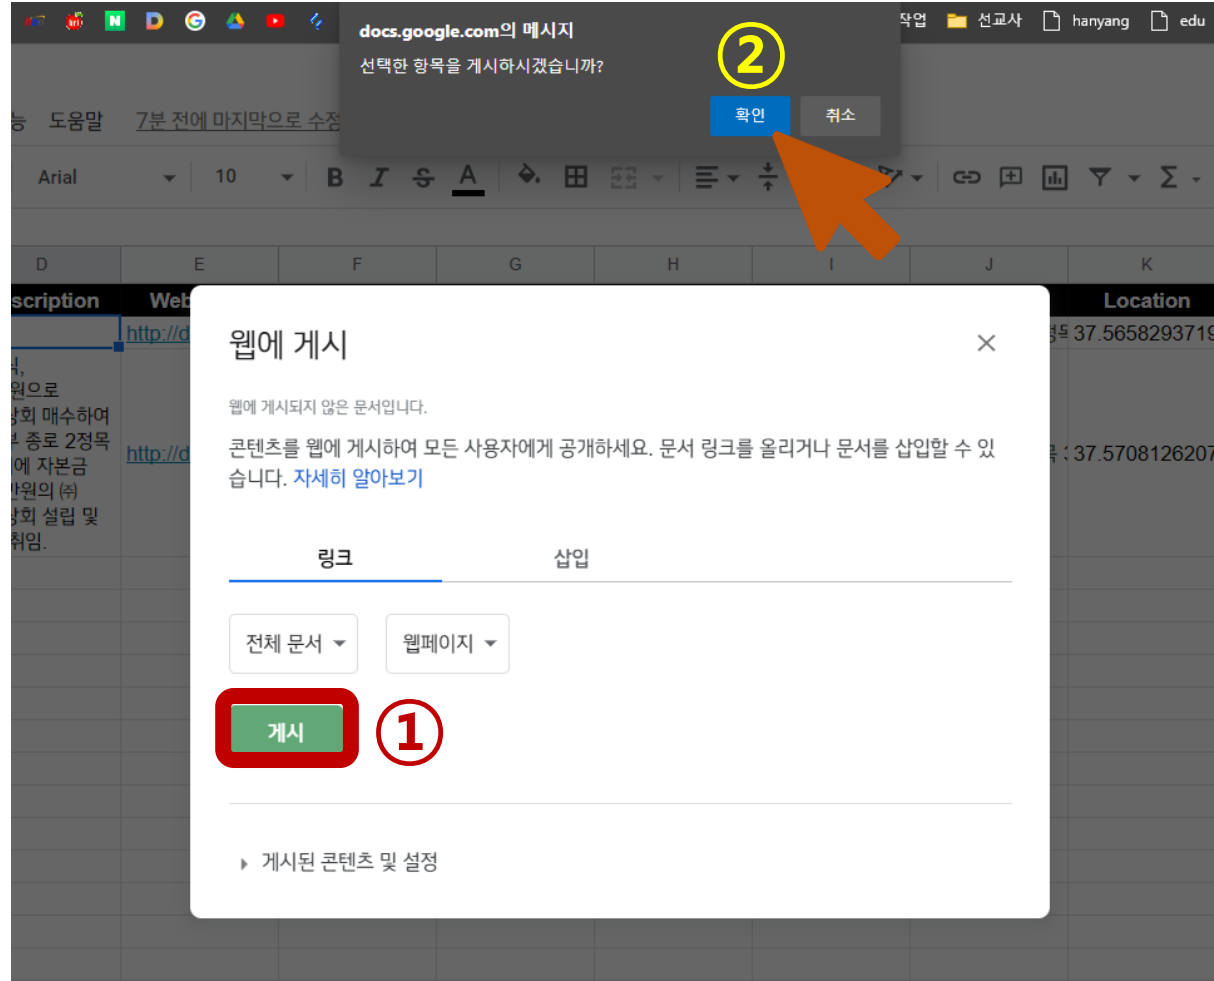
N D G
docs.google.com의 메시지
선택한 항목을 게시하시겠습니까?
②
확인 취소
작업 선교사 hanyang edu

능 도움말 7분 전에 마지막으로 수정

Arial 10 B I S A

D E F G H I J K
scription Web Location
http://d 37.5658293719
ㅓ,
원으로
상회 매수하여
ㅓ 종로 2정목
에 자본금
만원의 ㈜
상회 설립 및
취임.
http://d 37.5708126207

웹에 게시
웹에 게시되지 않은 문서입니다.
콘텐츠를 웹에 게시하여 모든 사용자에게 공개하세요. 문서 링크를 올리거나 문서를 삽입할 수 있습니다. 자세히 알아보기

링크 삽입

전체 문서 웹페이지

게시 ①

게시된 콘텐츠 및 설정